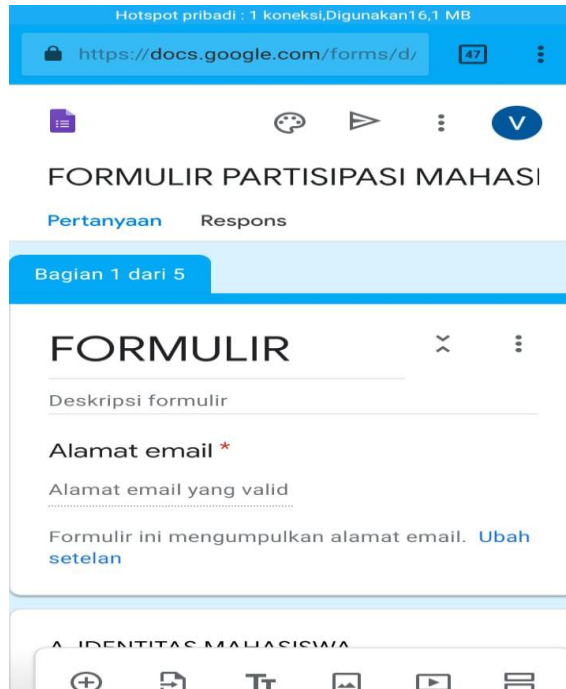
Hotspot pribadi : 1 koneksi,Digunakan16,1 MB

https://docs.google.com/forms/d/

47

V

FORMULIR PARTISIPASI MAHASI

Pertanyaan Respons

Bagian 1 dari 5

FORMULIR

Deskripsi formulir

Alamat email *

Alamat email yang valid

Formulir ini mengumpulkan alamat email. Ubah setelan

A. IDENTITAS MAHASISWA